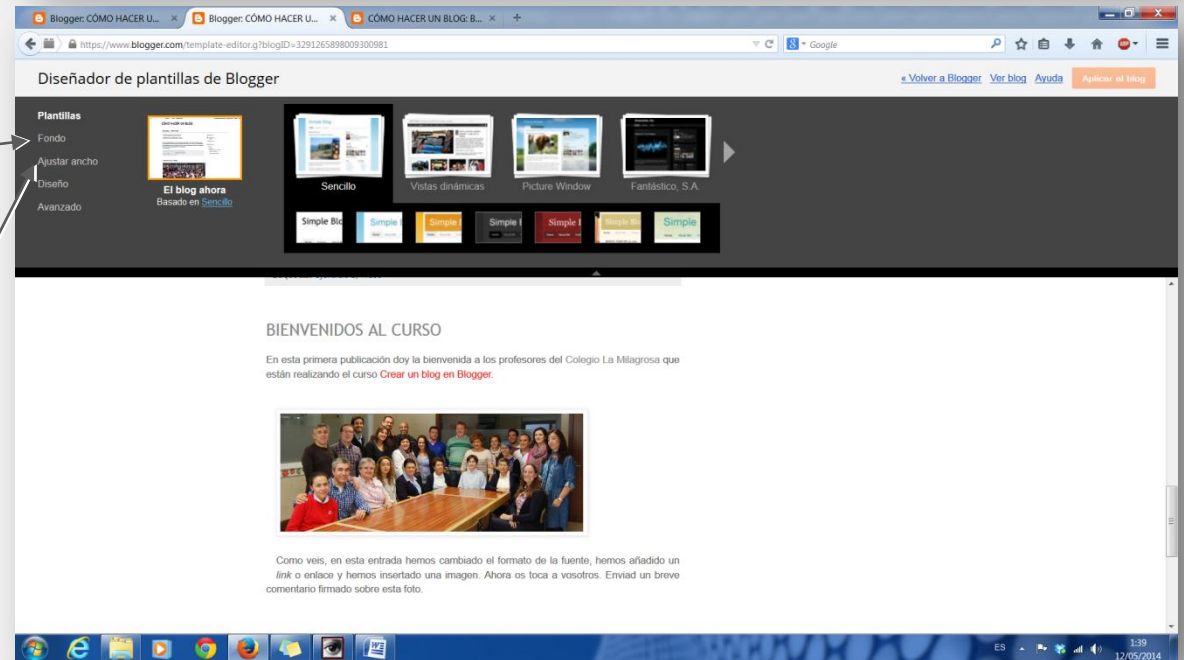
Blogger: CÓMO HACER U... ×
Blogger: CÓMO HACER U... ×
CÓMO HACER UN BLOG: B... ×
https://www.blogger.com/template-editor.g?blogID=3291265898009300981
Google

Diseñador de plantillas de Blogger
« Volver a Blogger Ver blog Ayuda Aplicar al blog

Plantillas
Fondo
Ajustar ancho
Diseño
Avanzado

El blog ahora
Basado en Sencillo

Sencillo
Vistas dinámicas
Picture Window
Fantástico, S.A.

Simple Blo
Simple
Simple
Simple
Simple
Simple
Simple

BIENVENIDOS AL CURSO

En esta primera publicación doy la bienvenida a los profesores del Colegio La Milagrosa que están realizando el curso Crear un blog en Blogger.

Como veis, en esta entrada hemos cambiado el formato de la fuente, hemos añadido un link o enlace y hemos insertado una imagen. Ahora os toca a vosotros. Enviad un breve comentario firmado sobre esta foto.

ES 1:39 12/05/2014